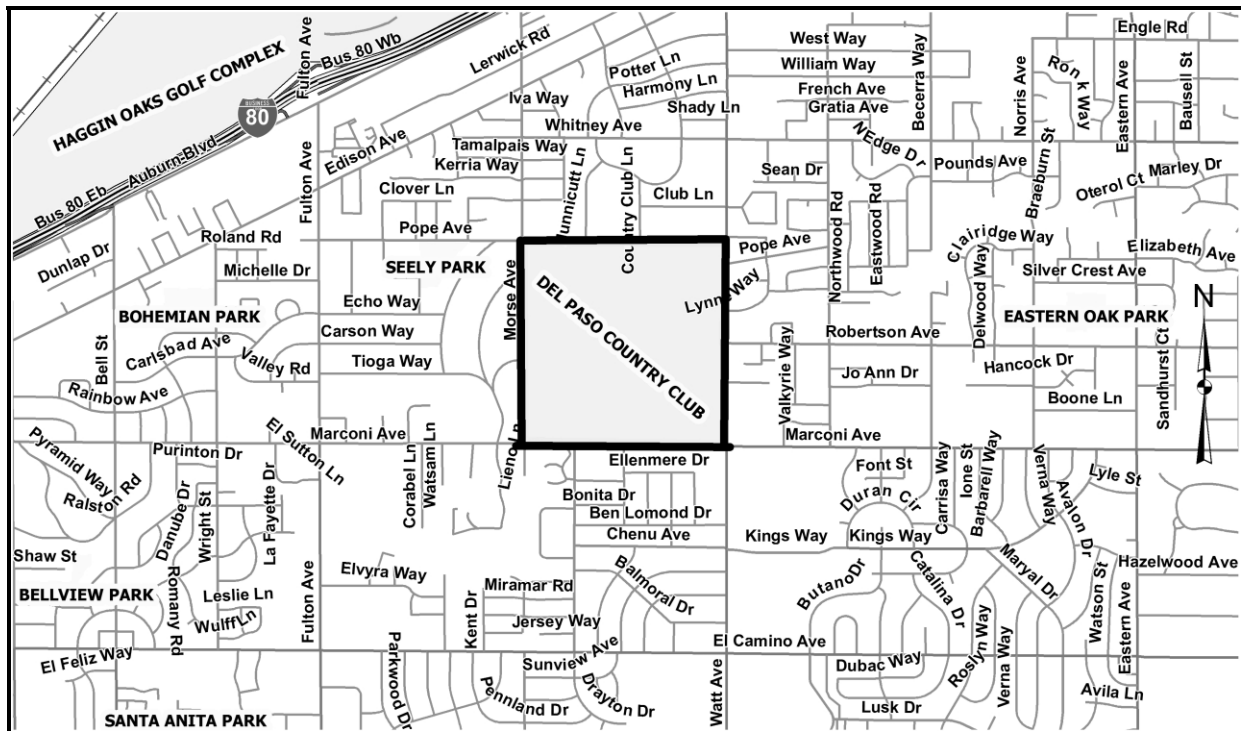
HAGGIN OAKS GOLF COMPLEX
Bus 80 Wb
Bus 80 Eb
Auburn Blvd
BUSINESS 80
Fulton Ave
Lerwick Rd
Potter Ln
Harmony Ln
Iva Way
Shady Ln
West Way
William Way
French Ave
Gratia Ave
Becerra Way
Engle Rd
Ronk Way
Norris Ave
Eastern Ave
Bausell St
Whitney Ave
Tamalpais Way
Kerria Way
Edison Ave
Fulton Ave
Unnicutt Ln
Country Club Ln
N Edge Dr
Pounds Ave
Braeburn St
Marley Dr
Oterol Ct
Sean Dr
Clover Ln
Club Ln
Northwood Rd
Eastwood Rd
Dunlap Dr
Roland Rd
Pope Ave
Pope Ave
Clairidge Way
Elizabeth Ave
Michelle Dr
SEELY PARK
Silver Crest Ave
DEL PASO COUNTRY CLUB
Lynn Way
Delwood Way
N
Echo Way
Morse Ave
BOHEMIAN PARK
Carson Way
Robertson Ave
EASTERN OAK PARK
Bell St
Carlsbad Ave
Valley Rd
Tioga Way
Valkyrie Way
Hancock Dr
Rainbow Ave
Jo Ann Dr
Sandhurst Ct
Boone Ln
Pyramid Way
El Sutton Ln
Marconi Ave
Marconi Ave
Purinton Dr
Corabel Ln
Watsam Ln
Lienol R
Ellenmere Dr
Font St
Carrisa Way
Ione St
Barbareli Way
Verna Way
Avalon Dr
Lyle St
Ralston Rd
Danube Dr
Wright St
La Fayette Dr
Bonita Dr
Ben Lomond Dr
Duran Cir
Shaw St
Chenu Ave
Kings Way
Kings Way
Hazelwood Ave
Elvyra Way
Miramar Rd
Balmoral Dr
Catalina Dr
Maryal Dr
Watson St
BELLVIEW PARK
Romany Rd
Leslie Ln
Fulton Ave
Kent Dr
Butano Dr
Wulff Ln
Jersey Way
Roslyn Way
Eastern Ave
El Feliz Way
Parkwood Dr
Sunview Ave
El Camino Ave
Dubac Way
Verna Way
Drayton Dr
Pennland Dr
Watt Ave
Avila Ln
SANTA ANITA PARK
Lusk Dr